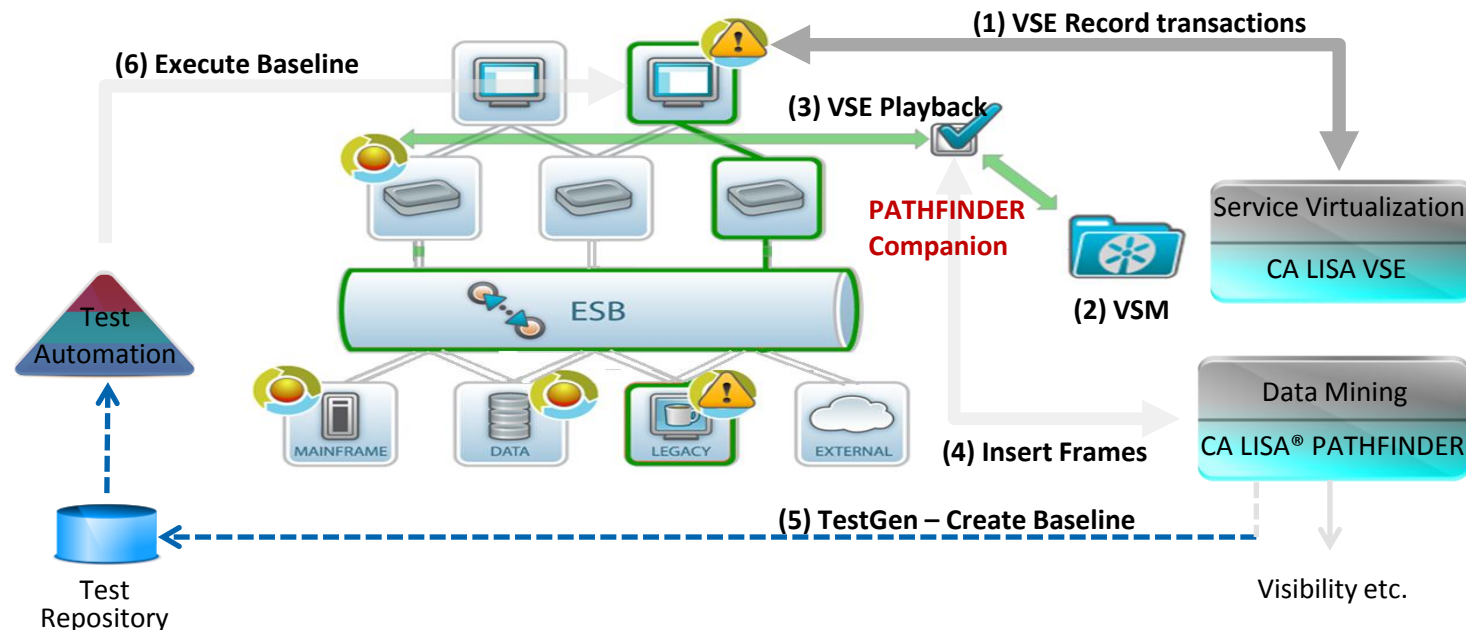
(1) VSE Record transactions

(6) Execute Baseline

(3) VSE Playback

PATHFINDER Companion

(2) VSM

Service Virtualization

CA LISA VSE

ESB

Test Automation

MAINFRAME

DATA

LEGACY

EXTERNAL

(4) Insert Frames

Data Mining

CA LISA® PATHFINDER

(5) TestGen – Create Baseline

Test Repository

Visibility etc.